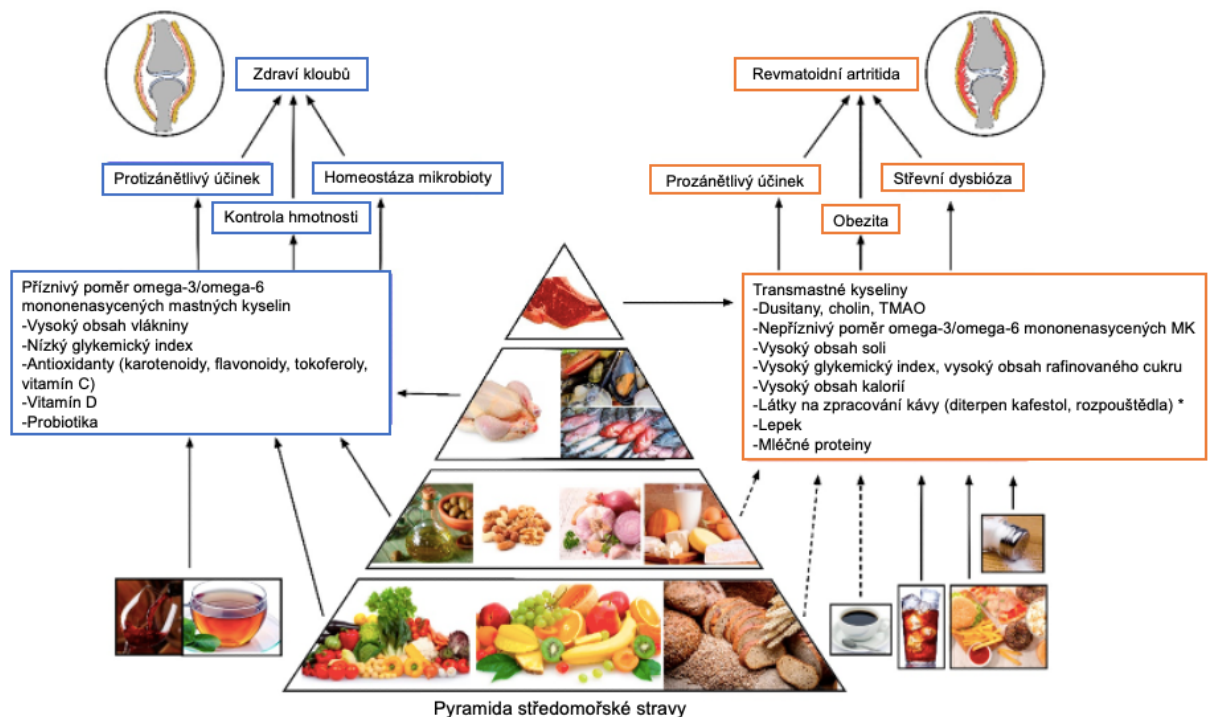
Zdraví kloubů

Protizánětlivý účinek

Kontrola hmotnosti

Homeostáza mikrobioty

Příznivý poměr omega-3/omega-6 mononenasycených mastných kyselin
-Vysoký obsah vlákniny
-Nízký glykemický index
-Antioxidanty (karotenoidy, flavonoidy, tokoferoly, vitamín C)
-Vitamín D
-Probiotika

Revmatoidní artritida

Prozánětlivý účinek

Obezita

Střevní dysbióza

Transmastné kyseliny
-Dusitany, cholin, TMAO
-Nepříznivý poměr omega-3/omega-6 mononenasycených MK
-Vysoký obsah soli
-Vysoký glykemický index, vysoký obsah rafinovaného cukru
-Vysoký obsah kalorií
-Látky na zpracování kávy (diterpen kafestol, rozpouštědla) *
-Lepek
-Mléčné proteiny

Pyramida středomořské stravy